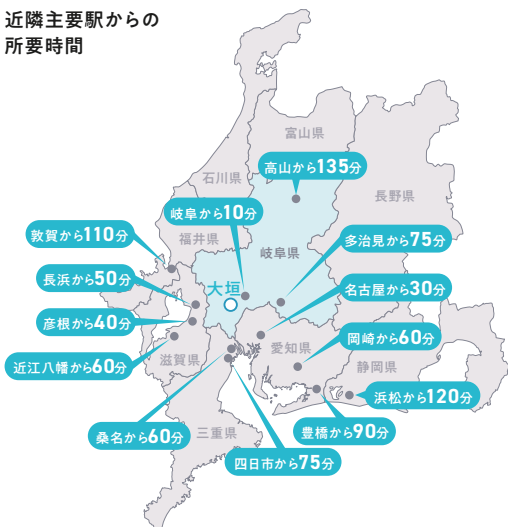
近隣主要駅からの所要時間

富山県

高山から135分

石川県

長野県

岐阜から10分

敦賀から110分

福井県

多治見から75分

岐阜県

長浜から50分

大垣

名古屋から30分

彦根から40分

愛知県

岡崎から60分

近江八幡から60分

滋賀県

静岡県

浜松から120分

桑名から60分

三重県

豊橋から90分

四日市から75分